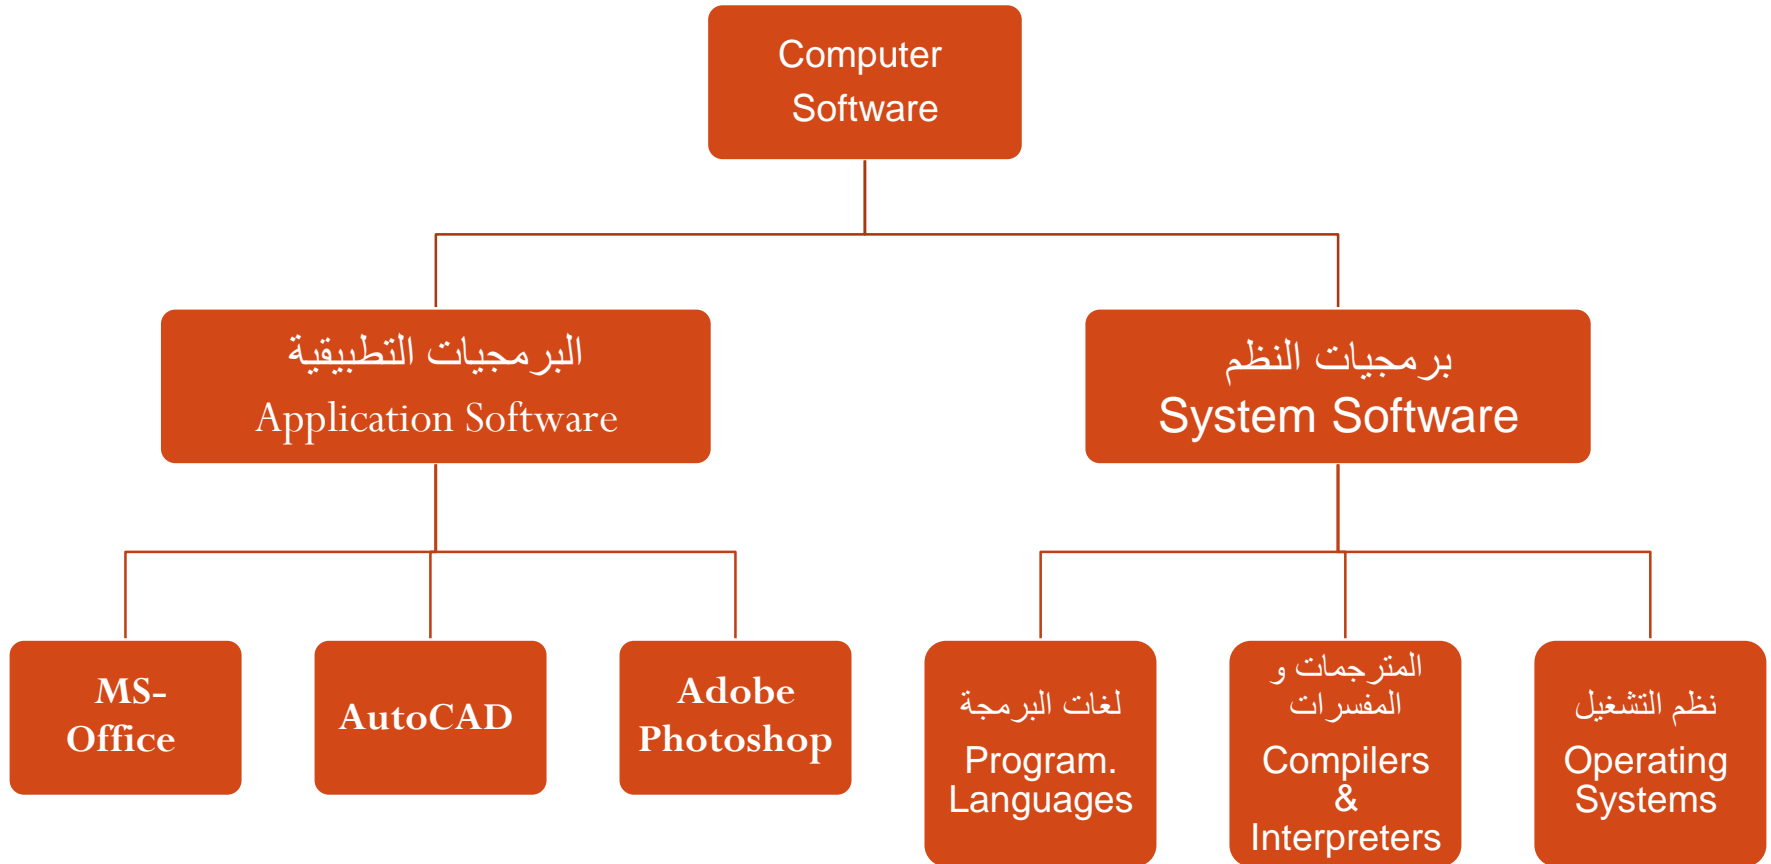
Computer Software

البرمجيات التطبيقية
Application Software

برمجيات النظم
System Software

MS-Office

AutoCAD

Adobe Photoshop

لغات البرمجة
Program. Languages

المترجمات و المفسرات
Compilers & Interpreters

نظم التشغيل
Operating Systems